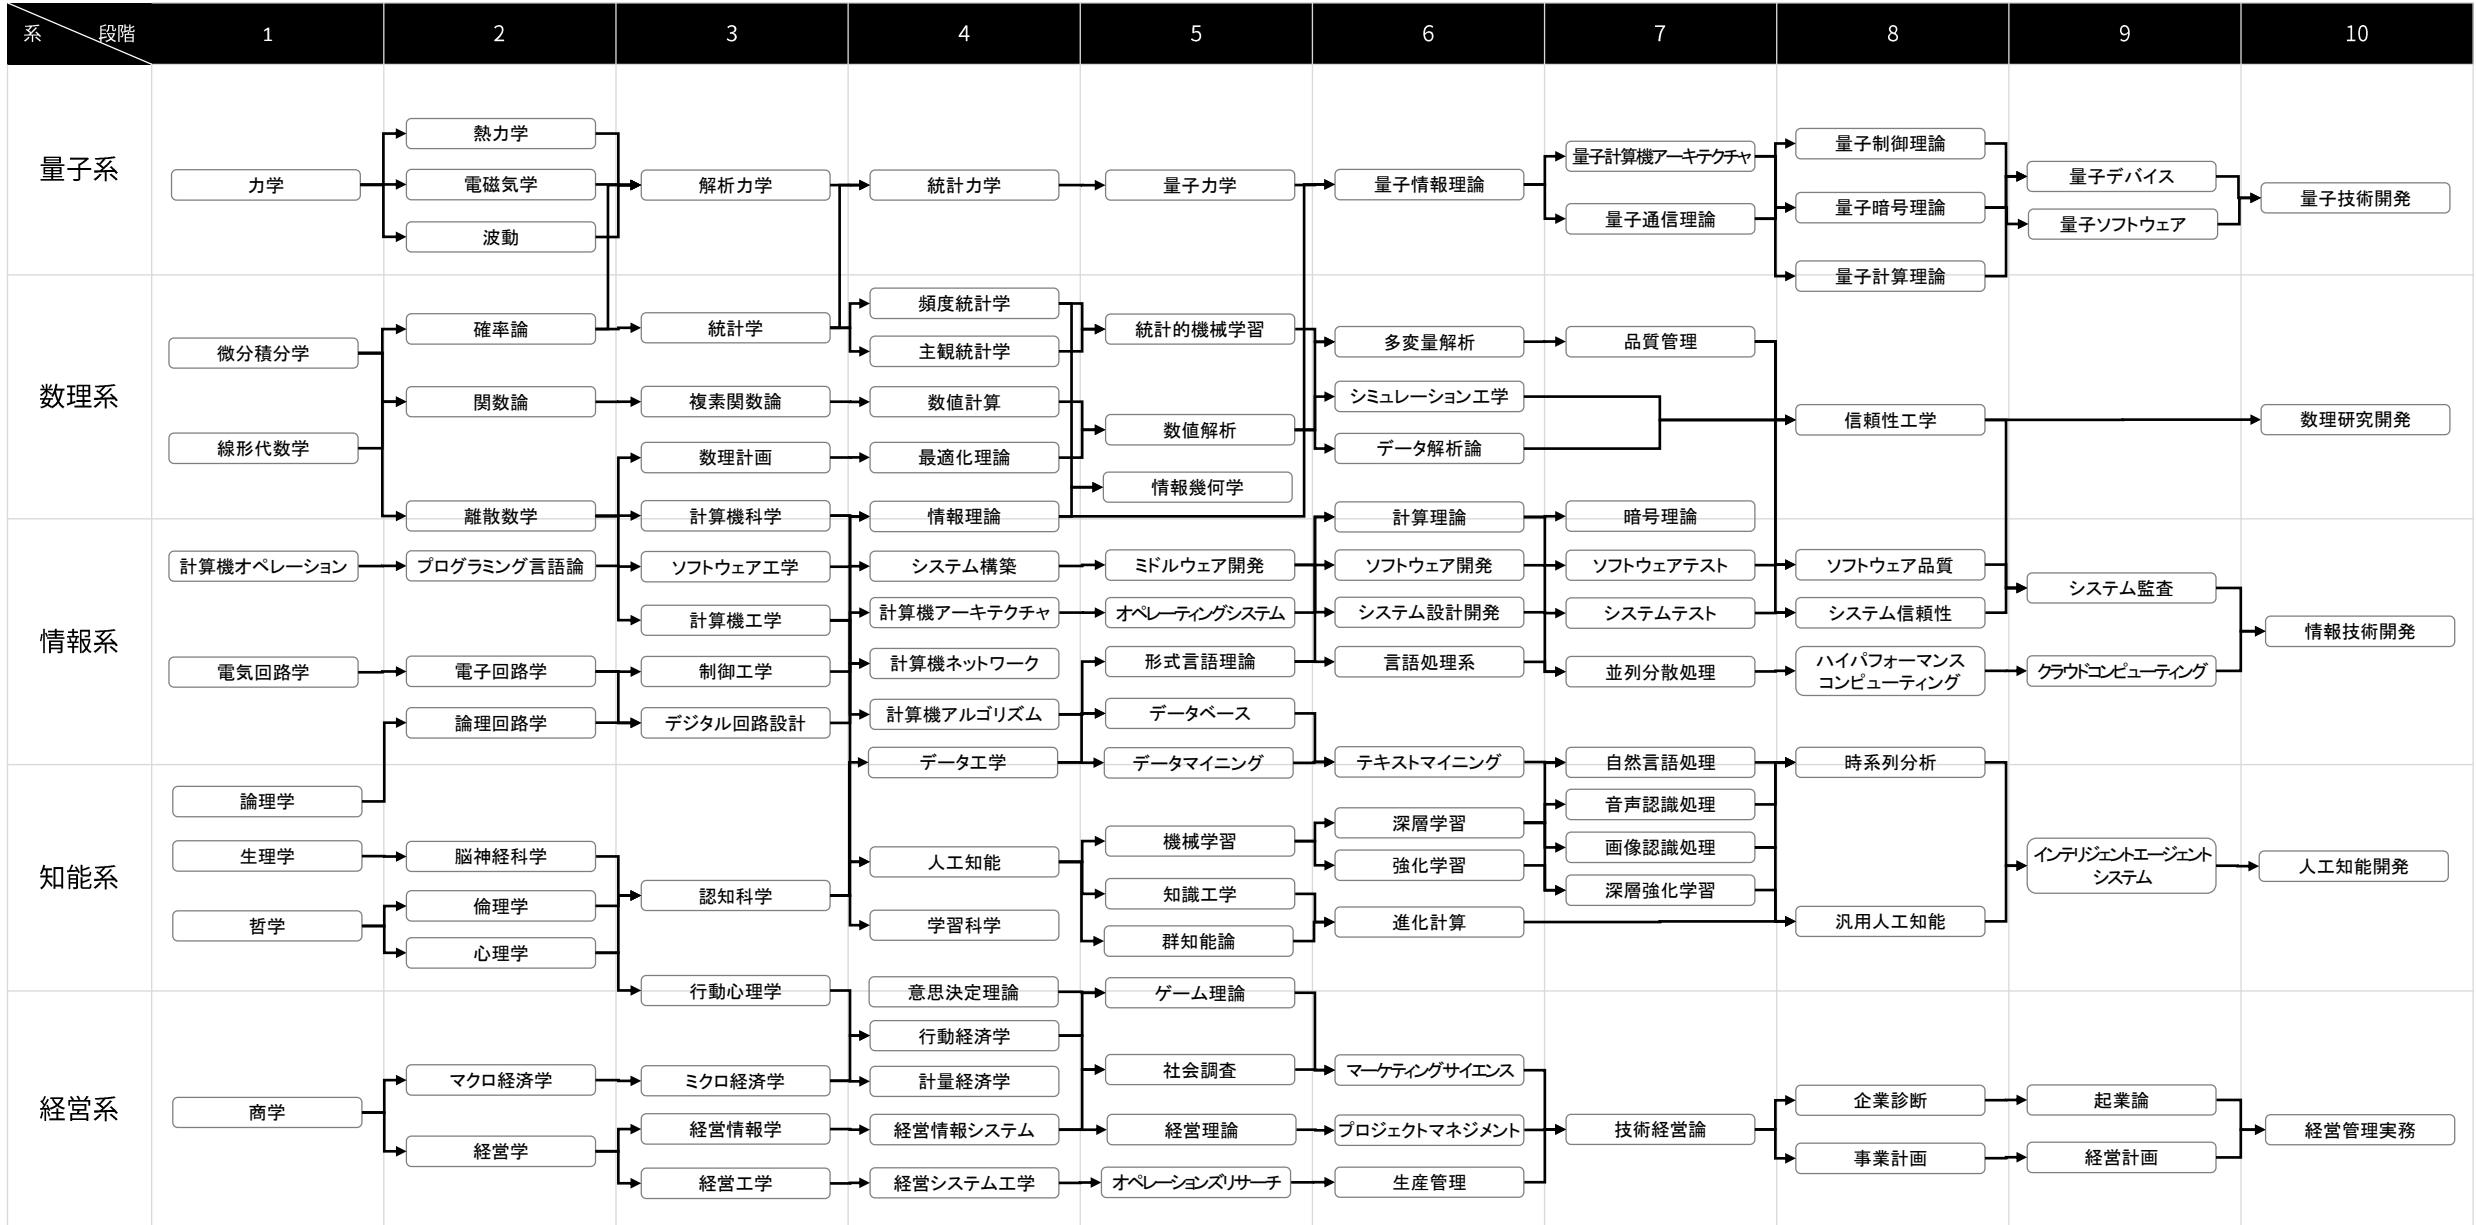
系 段階 1 2 3 4 5 6 7 8 9 10

量子系
力学
熱力学
電磁気学
波動
解析力学
統計力学
量子力学
量子情報理論
量子計算機アーキテクチャ
量子通信理論
量子制御理論
量子暗号理論
量子計算理論
量子デバイス
量子ソフトウェア
量子技術開発

数理系
微分積分学
線形代数学
確率論
関数論
離散数学
統計学
複素関数論
数理計画
頻度統計学
主観統計学
数値計算
最適化理論
統計的機械学習
数値解析
情報幾何学
多変量解析
シミュレーション工学
データ解析論
品質管理
信頼性工学
数理研究開発

情報系
計算機オペレーション
電気回路学
プログラミング言語論
電子回路学
論理回路学
計算機科学
ソフトウェア工学
計算機工学
制御工学
デジタル回路設計
情報理論
システム構築
計算機アーキテクチャ
計算機ネットワーク
計算機アルゴリズム
データ工学
ミドルウェア開発
オペレーティングシステム
形式言語理論
データベース
データマイニング
計算理論
ソフトウェア開発
システム設計開発
言語処理系
暗号理論
ソフトウェアテスト
システムテスト
並列分散処理
ソフトウェア品質
システム信頼性
ハイパフォーマンスコンピューティング
システム監査
クラウドコンピューティング
情報技術開発

知能系
論理学
生理学
哲学
脳神経科学
倫理学
心理学
認知科学
人工知能
学習科学
機械学習
知識工学
群知能論
テキストマイニング
深層学習
強化学習
進化計算
自然言語処理
音声認識処理
画像認識処理
深層強化学習
時系列分析
汎用人工知能
インテリジェントエージェントシステム
人工知能開発

経営系
商学
マクロ経済学
経営学
行動心理学
ミクロ経済学
経営情報学
経営工学
意思決定理論
行動経済学
計量経済学
経営情報システム
経営システム工学
ゲーム理論
社会調査
経営理論
オペレーションズリサーチ
マーケティングサイエンス
プロジェクトマネジメント
生産管理
技術経営論
企業診断
事業計画
起業論
経営計画
経営管理実務